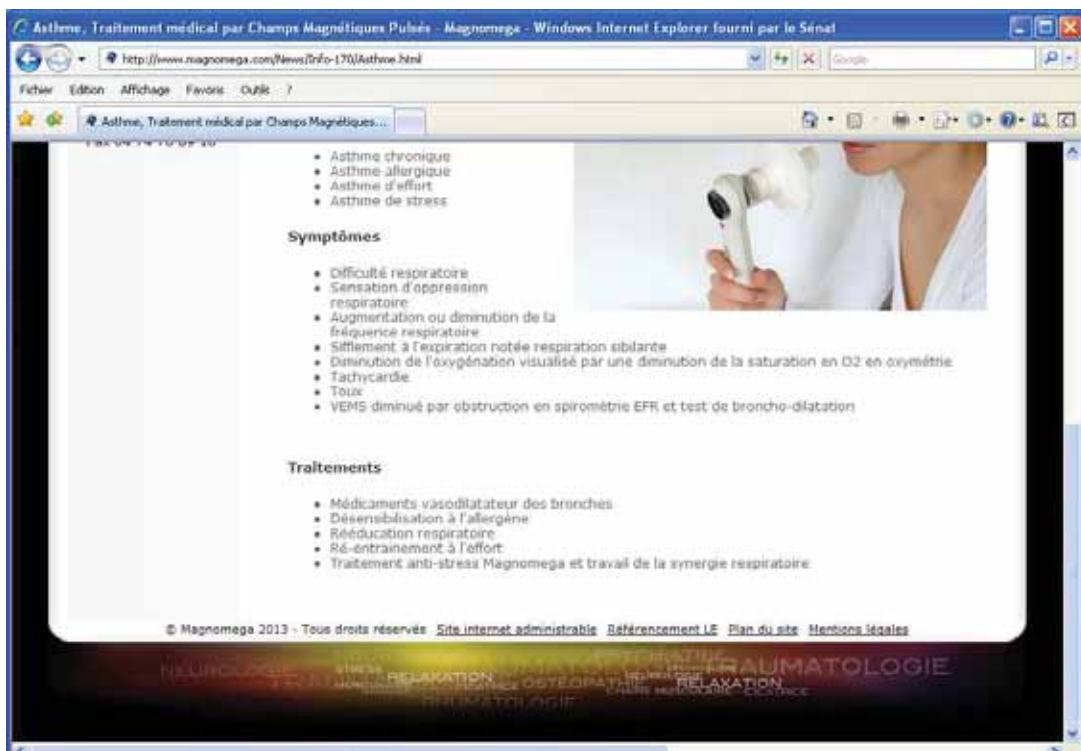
Asthme, Traitement médical par Champs Magnétiques Pulsés - Magnomega - Windows Internet Explorer fourni par le Sénat

http://www.magnomega.com/News/Info-170/Asthme.html

Google

Fichier Edition Affichage Favoris Outils ?

Asthme, Traitement médical par Champs Magnétiques...

Fax 04 74 70 09 20

- Asthme chronique
- Asthme allergique
- Asthme d'effort
- Asthme de stress

Symptômes

- Difficulté respiratoire
- Sensation d'oppression respiratoire
- Augmentation ou diminution de la fréquence respiratoire
- Sifflement à l'expiration notée respiration sibilante
- Diminution de l'oxygénation visualisé par une diminution de la saturation en O2 en oxymétrie
- Tachycardie
- Toux
- VEMS diminué par obstruction en spirométrie EFR et test de broncho-dilatation

Traitements

- Médicaments vasodilatateur des bronches
- Désensibilisation à l'allergène
- Rééducation respiratoire
- Ré-entrainement à l'effort
- Traitement anti-stress Magnomega et travail de la synergie respiratoire

© Magnomega 2013 - Tous droits réservés Site internet administrable Référencement LE Plan du site Mentions légales

NEUROLOGIE STRESS RELAXATION OSTÉOPATHIE TRAUMATOLOGIE RELAXATION RHUMATOLOGIE